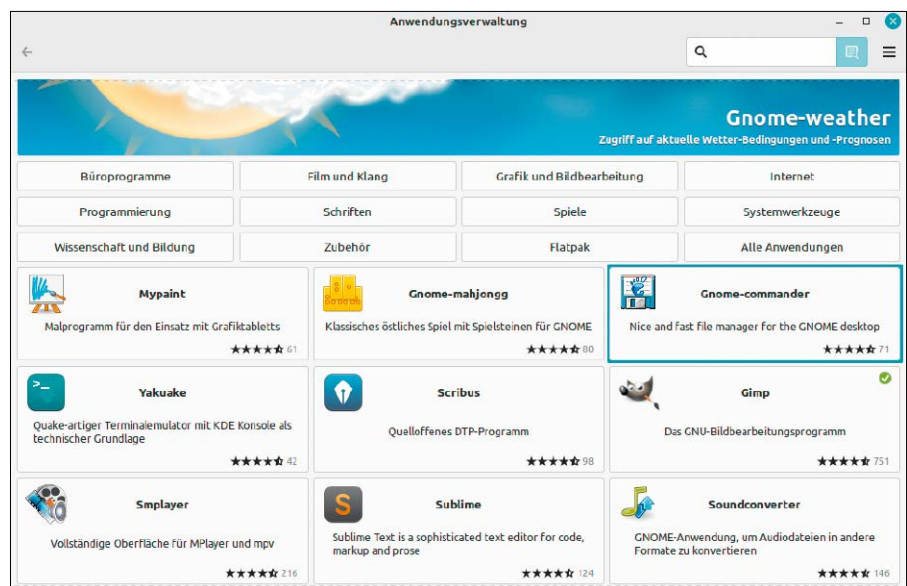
Anwendungsverwaltung

Gnome-weather
Zugriff auf aktuelle Wetter-Bedingungen und -Prognosen

| Büroprogramme | Film und Klang | Grafik und Bildbearbeitung | Internet |
|---|---|---|---|
| Programmierung | Schriften | Spiele | Systemwerkzeuge |
| Wissenschaft und Bildung | Zubehör | Flatpak | Alle Anwendungen |

Mypaint
Malprogramm für den Einsatz mit Grafiktabletts
★★★★★ 61

Gnome-mahjongg
Klassisches östliches Spiel mit Spielsteinen für GNOME
★★★★★ 80

Gnome-commander
Nice and fast file manager for the GNOME desktop
★★★★★ 71

Yakuake
Quake-artiger Terminalemulator mit KDE Konsole als technischer Grundlage
★★★★★ 42

Scribus
Quelloffenes DTP-Programm
★★★★★ 98

Gimp
Das GNU-Bildbearbeitungsprogramm
★★★★★ 751

Smplayer
Vollständige Oberfläche für MPlayer und mpv
★★★★★ 216

Sublime
Sublime Text is a sophisticated text editor for code, markup and prose
★★★★★ 124

Soundconverter
GNOME-Anwendung, um Audiodateien in andere Formate zu konvertieren
★★★★★ 146